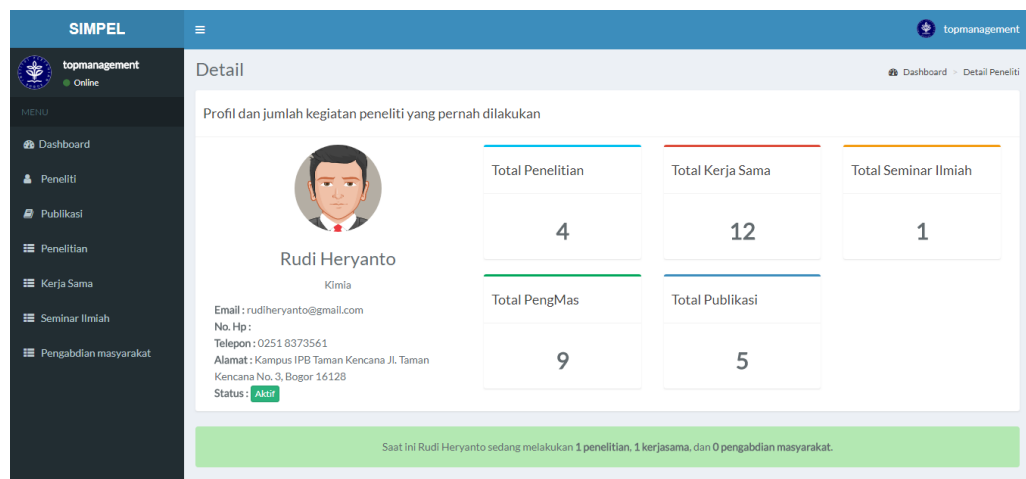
SIMPEL

≡

topmanagement

topmanagement
Online

MENU

Dashboard
Peneliti
Publikasi
Penelitian
Kerja Sama
Seminar Ilmiah
Pengabdian masyarakat

Detail

Dashboard > Detail Peneliti

Profil dan jumlah kegiatan peneliti yang pernah dilakukan

Rudi Heryanto

Kimia

**Email :** rudiheryanto@gmail.com
**No. Hp :**
**Telepon :** 0251 8373561
**Alamat :** Kampus IPB Taman Kencana Jl. Taman Kencana No. 3, Bogor 16128
**Status :** Aktif

Total Penelitian
4

Total Kerja Sama
12

Total Seminar Ilmiah
1

Total PengMas
9

Total Publikasi
5

Saat ini Rudi Heryanto sedang melakukan **1 penelitian**, **1 kerjasama**, dan **0 pengabdian masyarakat**.